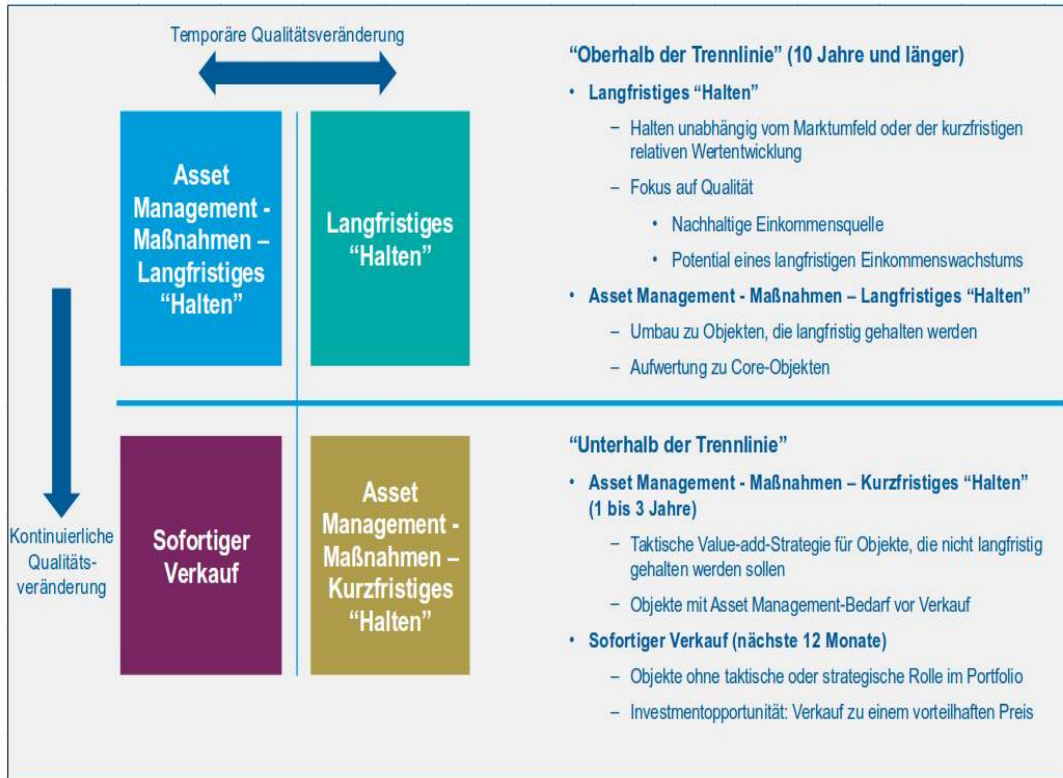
Temporäre Qualitätsveränderung

Asset Management - Maßnahmen – Langfristiges "Halten"

Langfristiges "Halten"

Kontinuierliche Qualitätsveränderung

Sofortiger Verkauf

Asset Management - Maßnahmen – Kurzfristiges "Halten"

"Oberhalb der Trennlinie" (10 Jahre und länger)

• Langfristiges "Halten"

– Halten unabhängig vom Marktumfeld oder der kurzfristigen relativen Wertentwicklung

– Fokus auf Qualität

• Nachhaltige Einkommensquelle

• Potential eines langfristigen Einkommenswachstums

• Asset Management - Maßnahmen – Langfristiges "Halten"

– Umbau zu Objekten, die langfristig gehalten werden

– Aufwertung zu Core-Objekten

"Unterhalb der Trennlinie"

• Asset Management - Maßnahmen – Kurzfristiges "Halten" (1 bis 3 Jahre)

– Taktische Value-add-Strategie für Objekte, die nicht langfristig gehalten werden sollen

– Objekte mit Asset Management-Bedarf vor Verkauf

• Sofortiger Verkauf (nächste 12 Monate)

– Objekte ohne taktische oder strategische Rolle im Portfolio

– Investmentopportunität: Verkauf zu einem vorteilhaften Preis